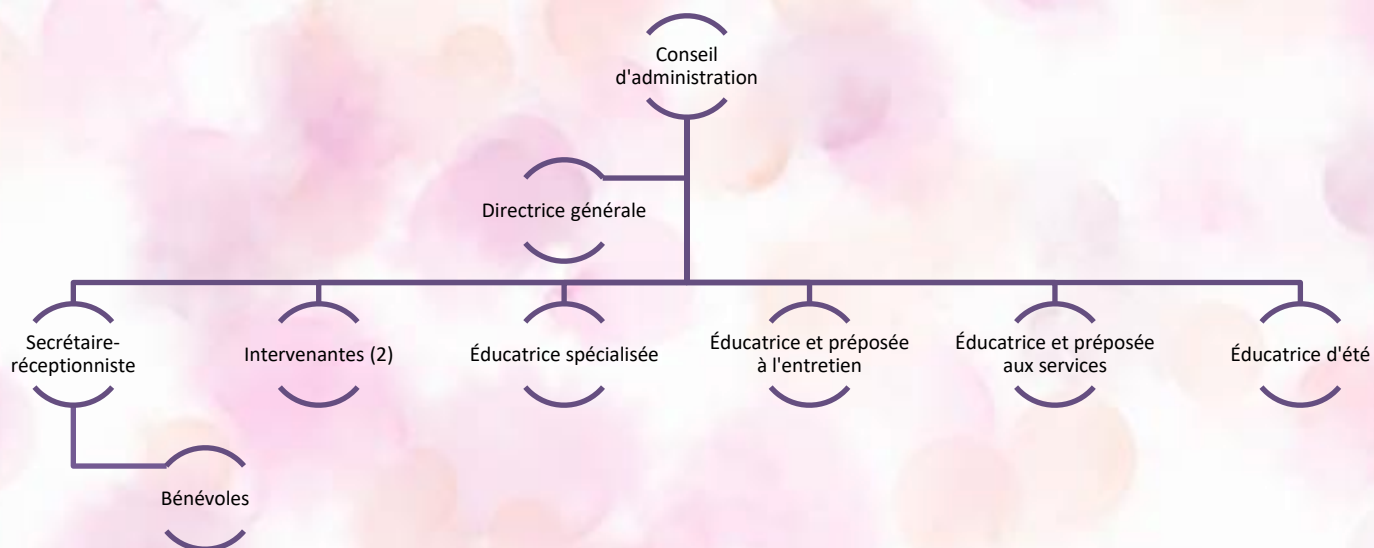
Conseil d'administration

Directrice générale

Secrétaire-réceptionniste

Intervenantes (2)

Éducatrice spécialisée

Éducatrice et préposée à l'entretien

Éducatrice et préposée aux services

Éducatrice d'été

Bénévoles